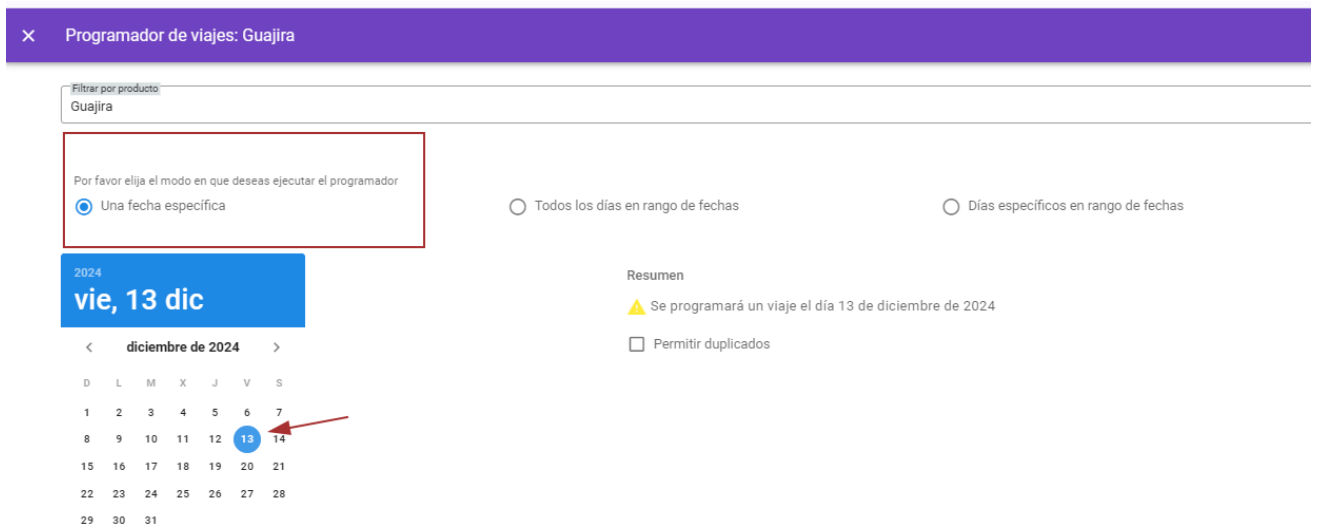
✕ Programador de viajes: Guajira

Filtrar por producto
Guajira

Por favor elija el modo en que deseas ejecutar el programador
Una fecha específica
Todos los días en rango de fechas
Días específicos en rango de fechas

2024
vie, 13 dic

‹ diciembre de 2024 ›

| D | L | M | X | J | V | S |
|---|---|---|---|---|---|---|
| 1 | 2 | 3 | 4 | 5 | 6 | 7 |
| 8 | 9 | 10 | 11 | 12 | 13 | 14 |
| 15 | 16 | 17 | 18 | 19 | 20 | 21 |
| 22 | 23 | 24 | 25 | 26 | 27 | 28 |
| 29 | 30 | 31 | | | | |

Resumen
Se programará un viaje el día 13 de diciembre de 2024
Permitir duplicados